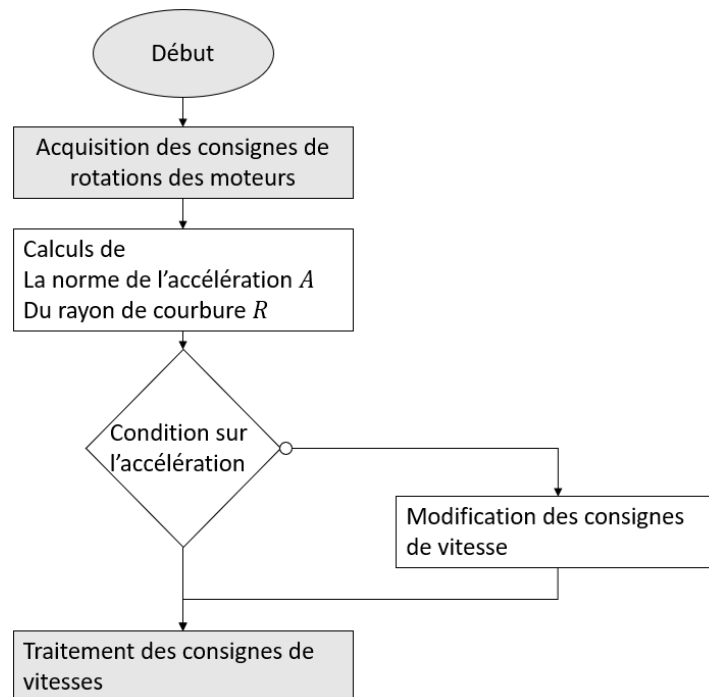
Début

Acquisition des consignes de rotations des moteurs

Calculs de
La norme de l’accélération $A$
Du rayon de courbure $R$

Condition sur l’accélération

Modification des consignes de vitesse

Traitement des consignes de vitesses